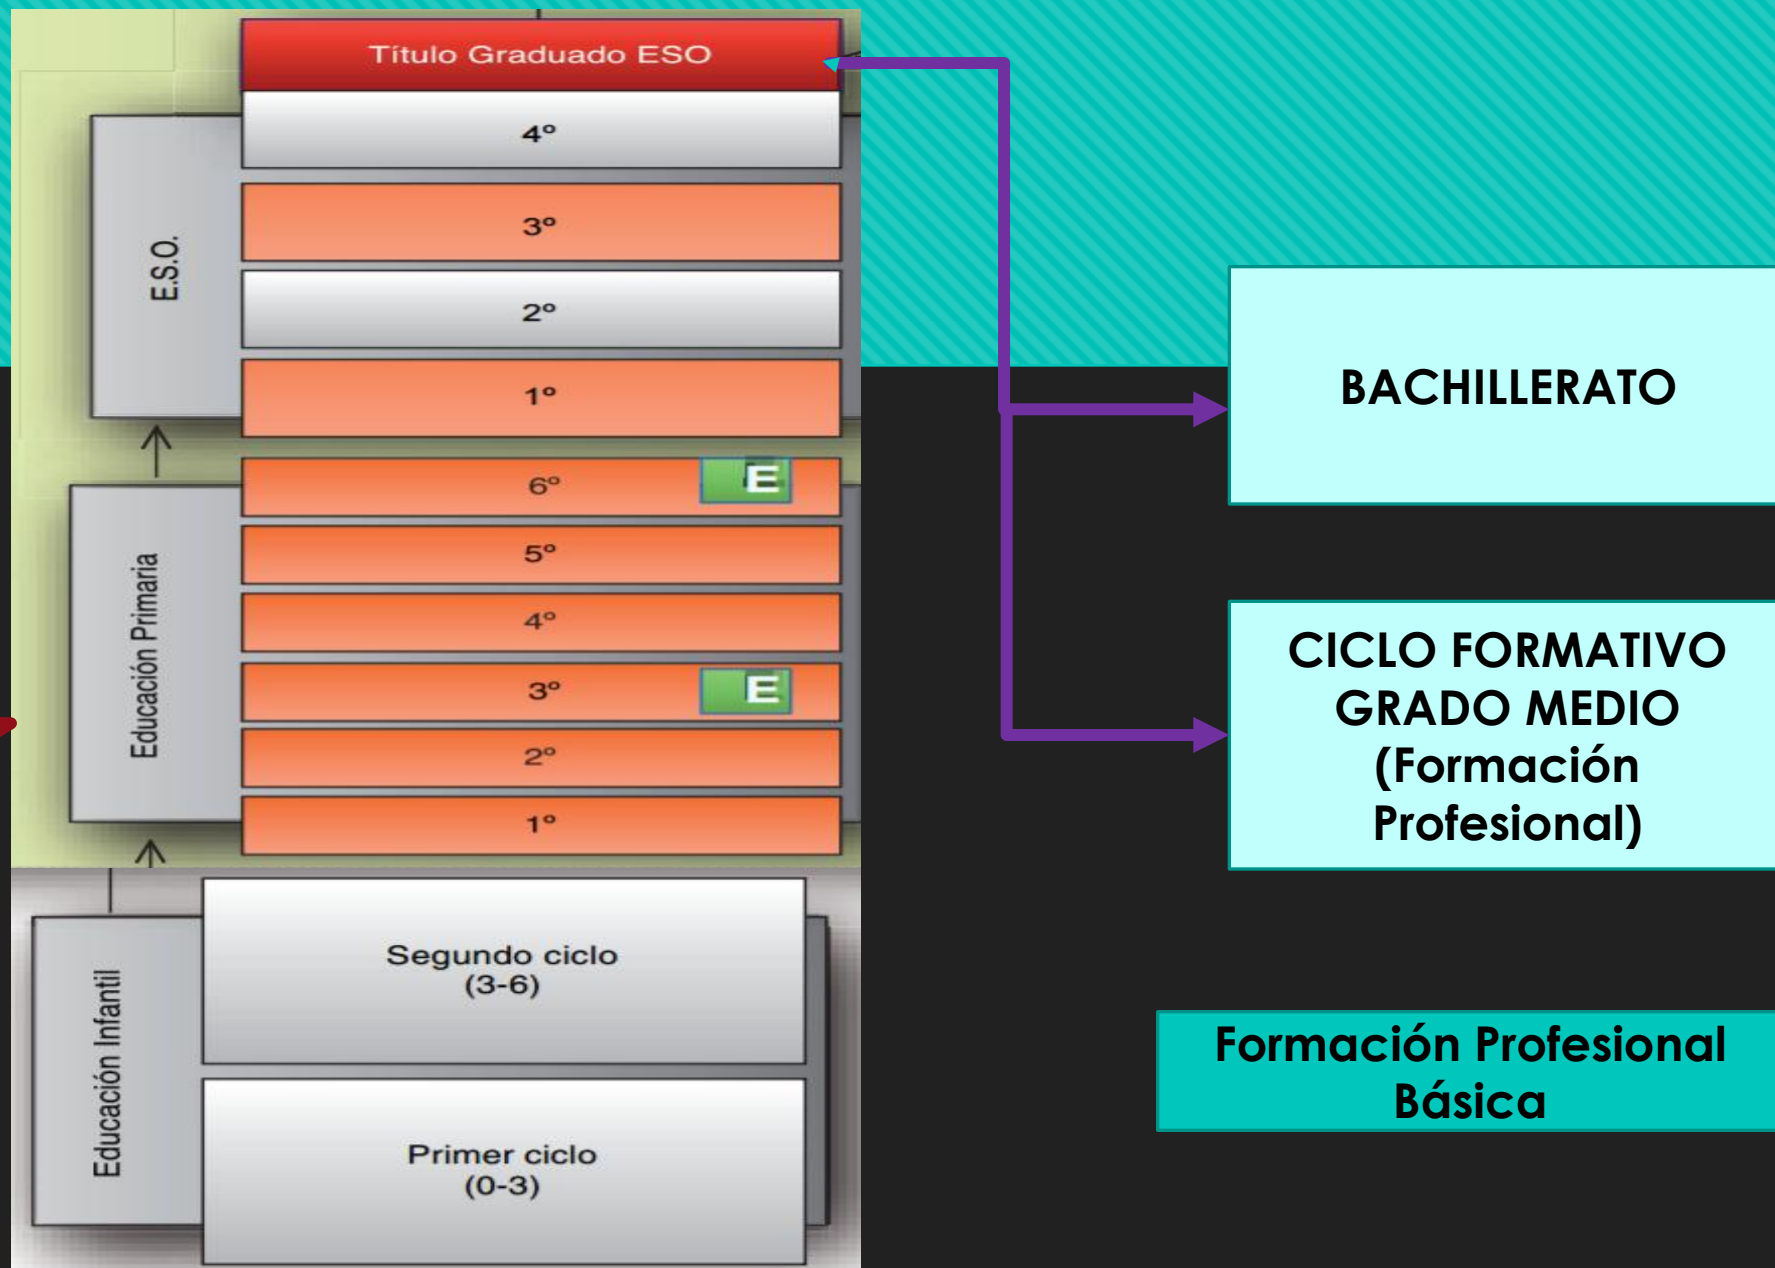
Título Graduado ESO

E.S.O.

4º

3º

2º

1º

Educación Primaria

6º E

5º

4º

3º E

2º

1º

Educación Infantil

Segundo ciclo (3-6)

Primer ciclo (0-3)

BACHILLERATO

CICLO FORMATIVO GRADO MEDIO (Formación Profesional)

Formación Profesional Básica